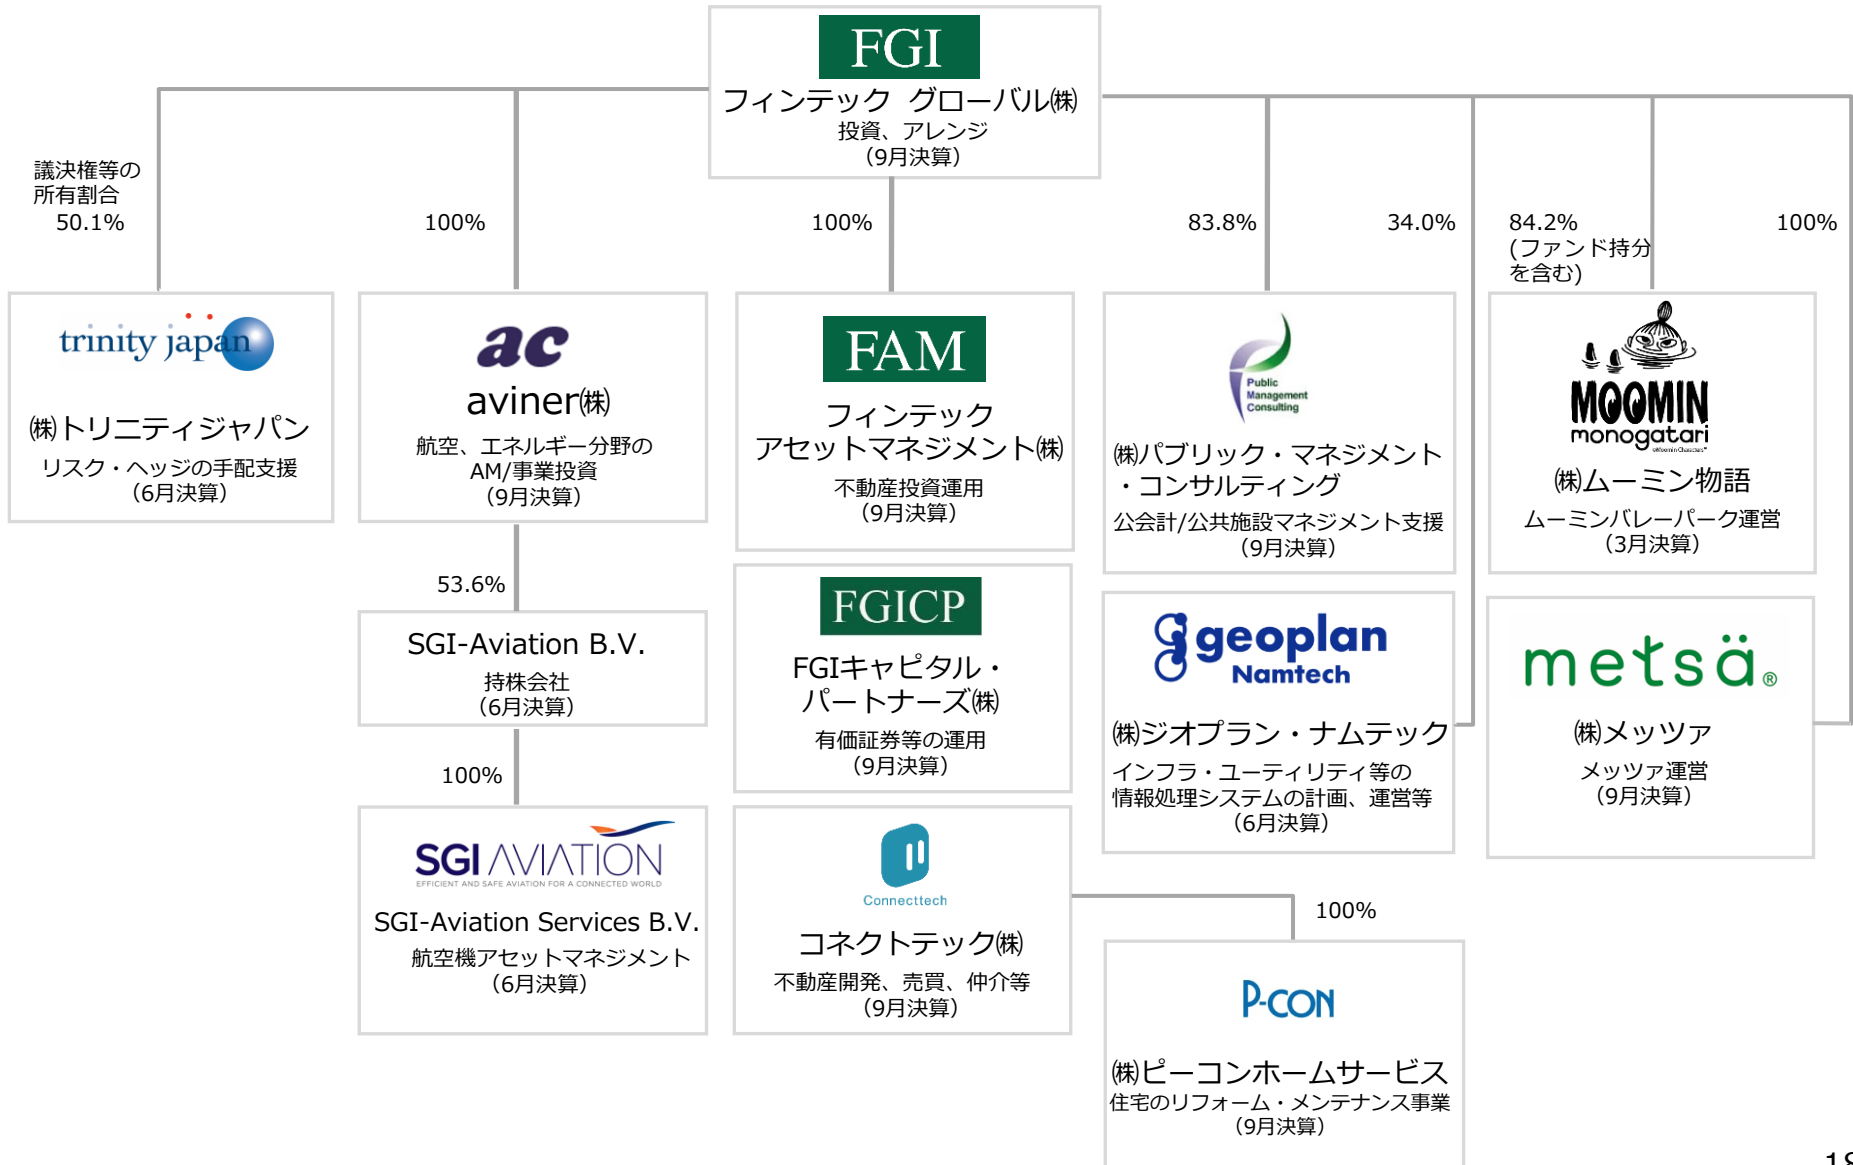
FGI
フィンテック グローバル㈱
投資、アレンジ
(9月決算)

議決権等の所有割合
50.1%

100%

100%

83.8%

34.0%

84.2%
(ファンド持分を含む)

100%

trinity japan
㈱トリニティジャパン
リスク・ヘッジの手配支援
(6月決算)

ac
aviner㈱
航空、エネルギー分野の
AM/事業投資
(9月決算)

FAM
フィンテック
アセットマネジメント㈱
不動産投資運用
(9月決算)

Public Management Consulting
㈱パブリック・マネジメント・コンサルティング
公会計/公共施設マネジメント支援
(9月決算)

MOOMIN monogatari
㈱ムーミン物語
ムーミンバレーパーク運営
(3月決算)

53.6%

SGI-Aviation B.V.
持株会社
(6月決算)

100%

SGI AVIATION
EFFICIENT AND SAFE AVIATION FOR A CONNECTED WORLD
SGI-Aviation Services B.V.
航空機アセットマネジメント
(6月決算)

FGICP
FGIキャピタル・パートナーズ㈱
有価証券等の運用
(9月決算)

geoplan Namtech
㈱ジオプラン・ナムテック
インフラ・ユーティリティ等の
情報処理システムの計画、運営等
(6月決算)

metsä
㈱メッツァ
メッツァ運営
(9月決算)

Connecttech
コネクトテック㈱
不動産開発、売買、仲介等
(9月決算)

100%

P-CON
㈱ピーコンホームサービス
住宅のリフォーム・メンテナンス事業
(9月決算)

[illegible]